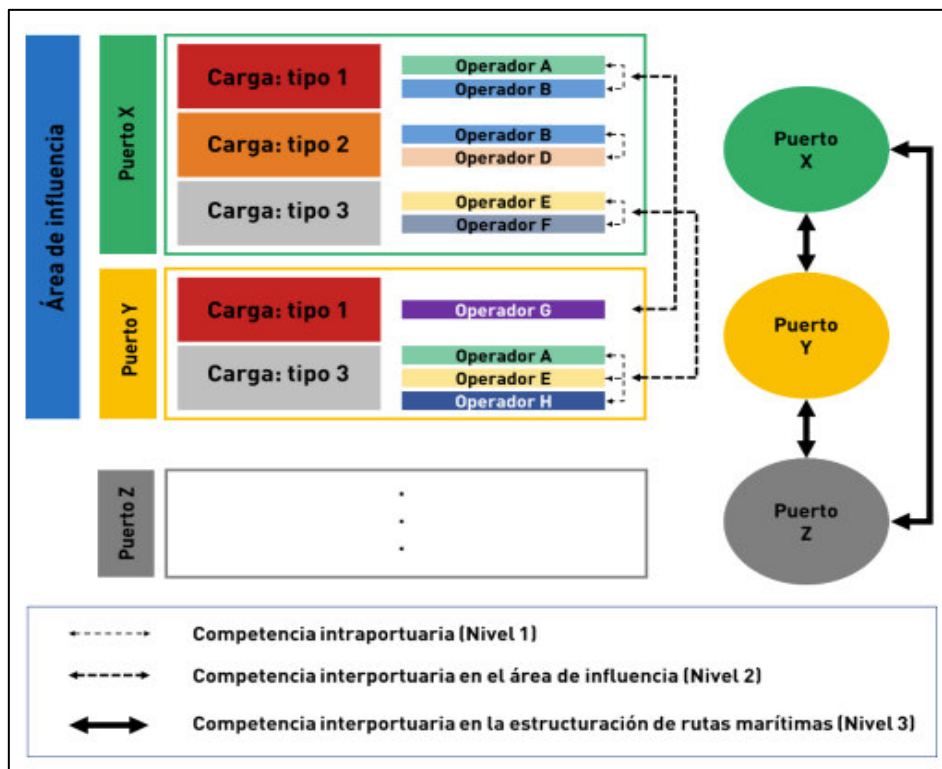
Área de influencia

Puerto X

Carga: tipo 1
Operador A
Operador B

Carga: tipo 2
Operador B
Operador D

Carga: tipo 3
Operador E
Operador F

Puerto Y

Carga: tipo 1
Operador G

Carga: tipo 3
Operador A
Operador E
Operador H

Puerto Z

.
.
.

Puerto X

Puerto Y

Puerto Z

Competencia intraportuaria (Nivel 1)

Competencia interportuaria en el área de influencia (Nivel 2)

Competencia interportuaria en la estructuración de rutas marítimas (Nivel 3)